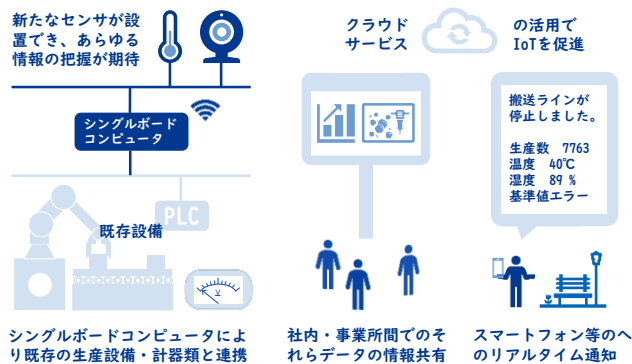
新たなセンサが設置でき、あらゆる情報の把握が期待

クラウドサービス

の活用でIoTを促進

シングルボードコンピュータ

PLC

既存設備

搬送ラインが停止しました。

生産数　7763
温度　40℃
湿度　89 %
基準値エラー

シングルボードコンピュータにより既存の生産設備・計器類と連携

社内・事業所間でのそれらデータの情報共有

スマートフォン等へのリアルタイム通知